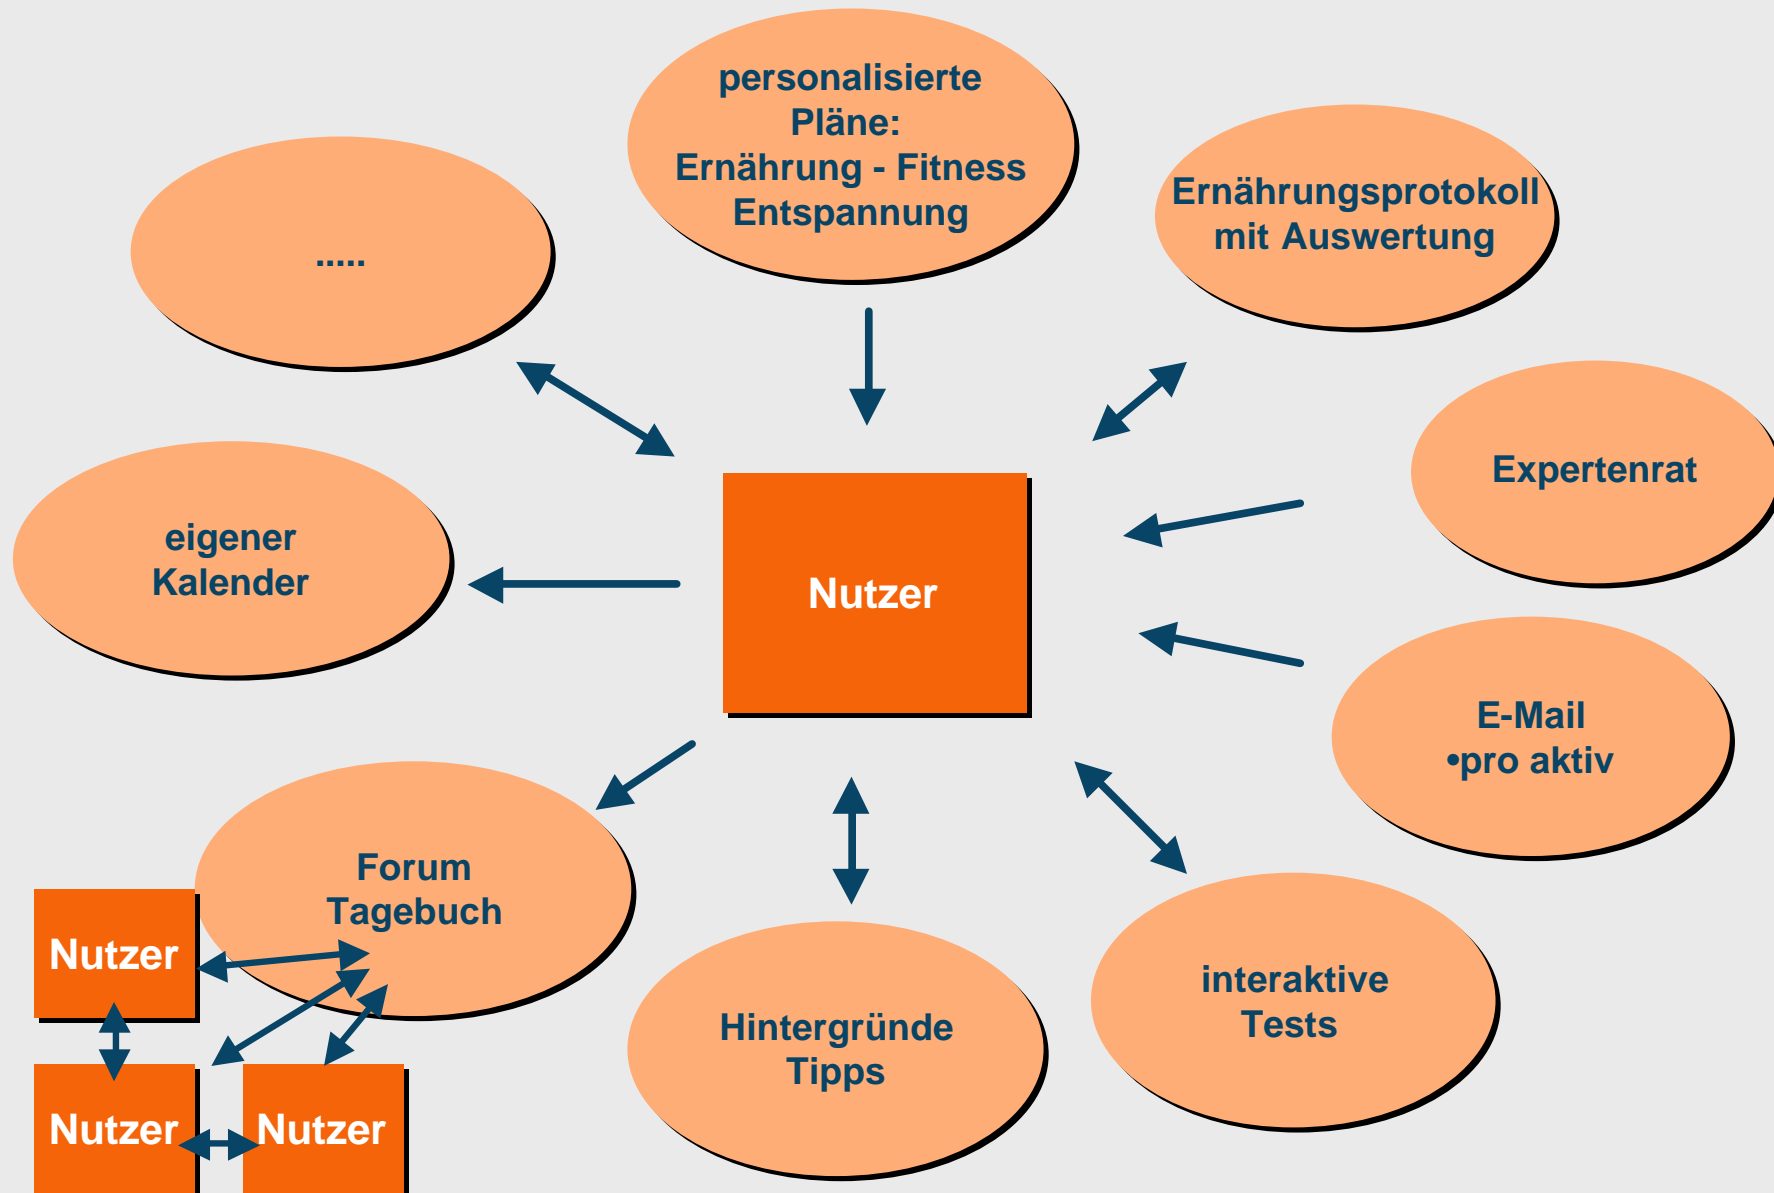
personalisierte Pläne: Ernährung - Fitness Entspannung

.....

Ernährungsprotokoll mit Auswertung

Expertenrat

eigener Kalender

Nutzer

E-Mail
•pro aktiv

Forum Tagebuch

Nutzer

Nutzer

Nutzer

Hintergründe Tipps

interaktive Tests